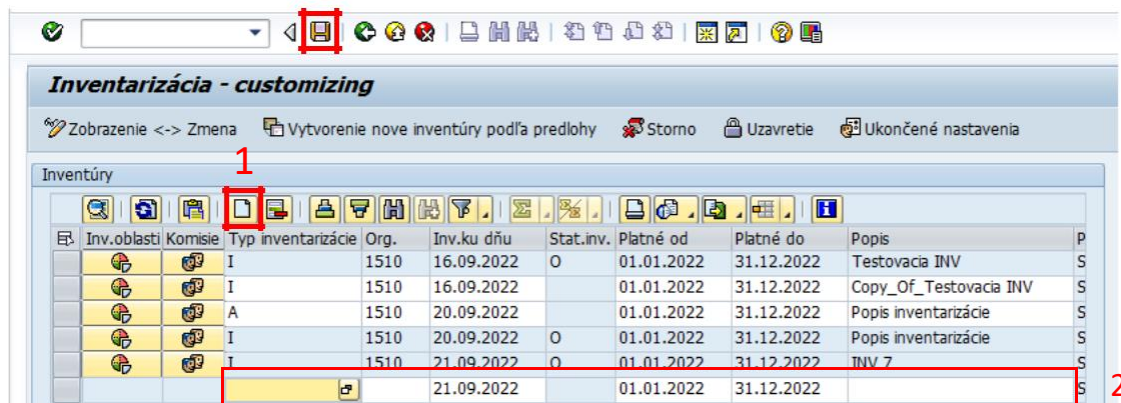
Inventarizácia - customizing

Zobrazenie <-> Zmena   Vytvorenie nove inventúry podľa predlohy   Storno   Uzavretie   Ukončené nastavenia

Inventúry

1

| Inv.oblasti | Komisie | Typ inventarizácie | Org. | Inv.ku dňu | Stat.inv. | Platné od | Platné do | Popis | P |
|---|---|---|---|---|---|---|---|---|---|
| | | I | 1510 | 16.09.2022 | O | 01.01.2022 | 31.12.2022 | Testovacia INV | S |
| | | I | 1510 | 16.09.2022 | | 01.01.2022 | 31.12.2022 | Copy_Of_Testovacia INV | S |
| | | A | 1510 | 20.09.2022 | | 01.01.2022 | 31.12.2022 | Popis inventarizácie | S |
| | | I | 1510 | 20.09.2022 | O | 01.01.2022 | 31.12.2022 | Popis inventarizácie | S |
| | | I | 1510 | 21.09.2022 | O | 01.01.2022 | 31.12.2022 | INV 7 | S |
| | | | | 21.09.2022 | | 01.01.2022 | 31.12.2022 | | S |

2